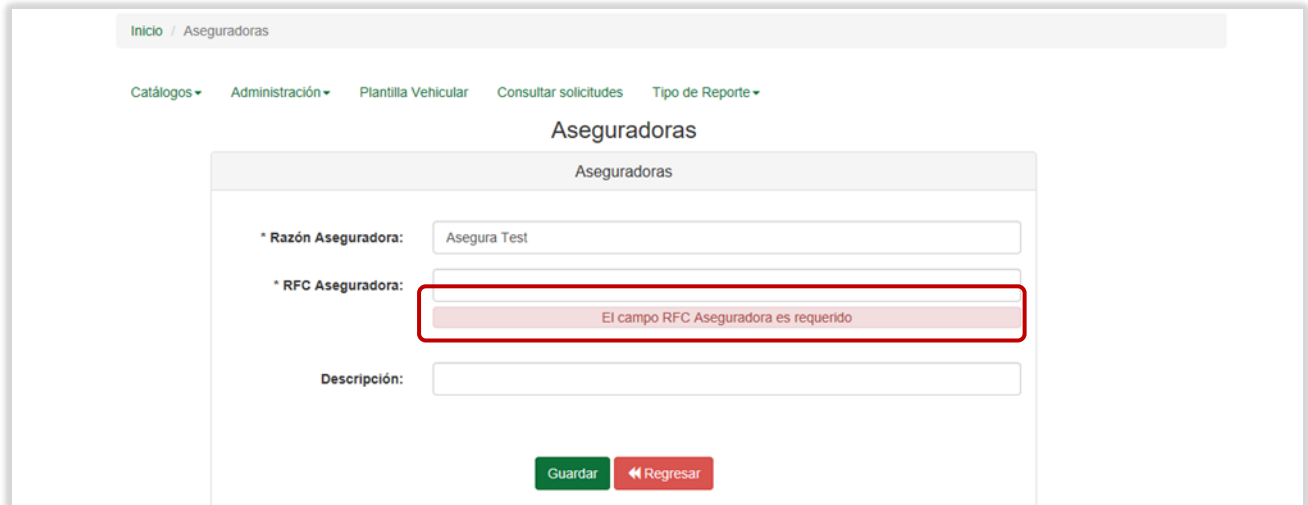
Inicio / Aseguradoras

Catálogos Administración Plantilla Vehicular Consultar solicitudes Tipo de Reporte

Aseguradoras

Aseguradoras

* Razón Aseguradora: Asegura Test

* RFC Aseguradora:

El campo RFC Aseguradora es requerido

Descripción:

Guardar Regresar